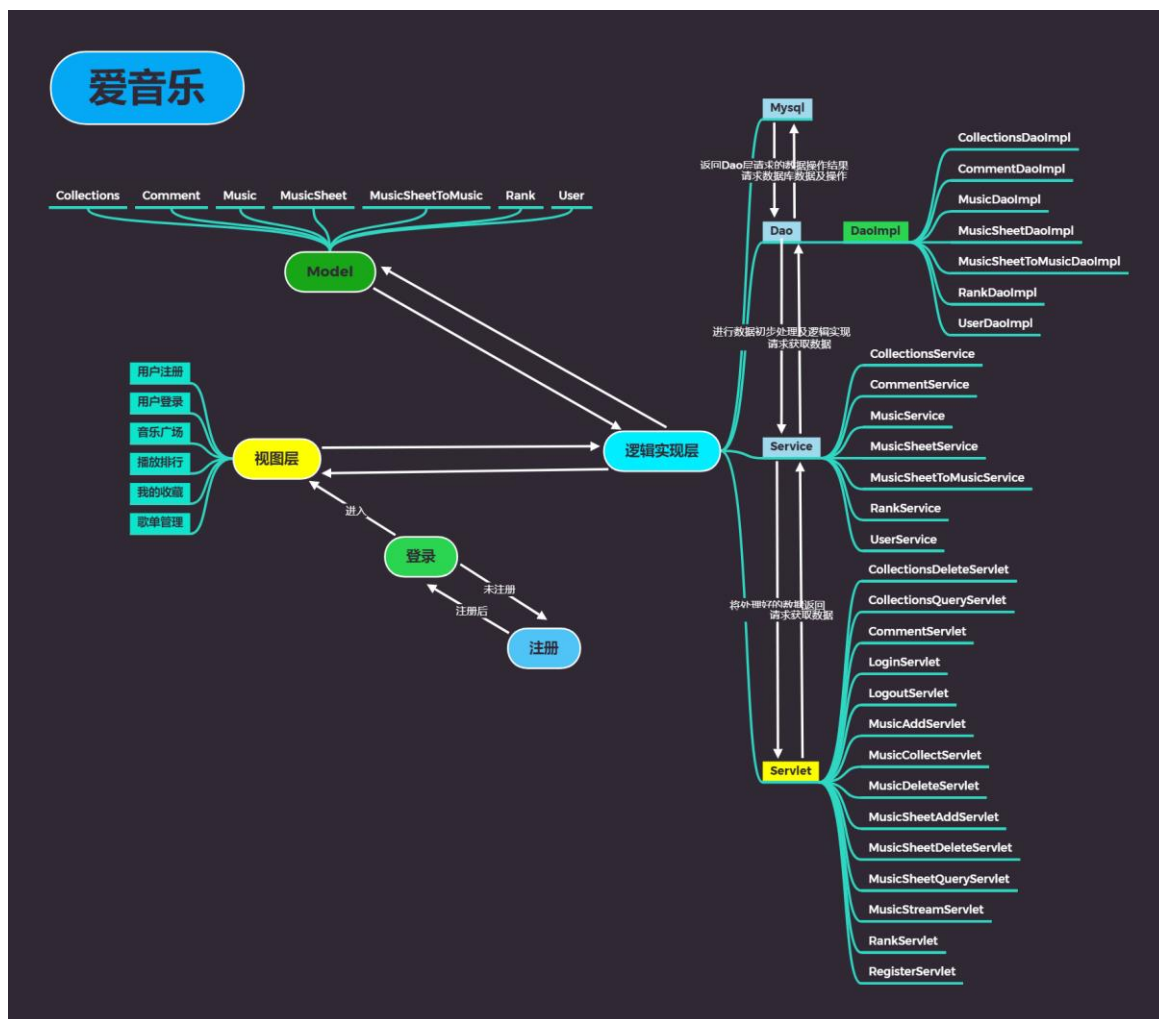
爱音乐

Collections
Comment
Music
MusicSheet
MusicSheetToMusic
Rank
User

Model

用户注册
用户登录
音乐广场
播放排行
我的收藏
歌单管理

视图层

逻辑实现层

进入
登录
未注册
注册后
注册

Mysql
返回Dao层请求的数据操作结果
请求数据库数据及操作
Dao
DaoImpl
CollectionsDaoImpl
CommentDaoImpl
MusicDaoImpl
MusicSheetDaoImpl
MusicSheetToMusicDaoImpl
RankDaoImpl
UserDaoImpl

进行数据初步处理及逻辑实现
请求获取数据
Service
CollectionsService
CommentService
MusicService
MusicSheetService
MusicSheetToMusicService
RankService
UserService

将处理好的数据返回
请求获取数据
Servlet
CollectionsDeleteServlet
CollectionsQueryServlet
CommentServlet
LoginServlet
LogoutServlet
MusicAddServlet
MusicCollectServlet
MusicDeleteServlet
MusicSheetAddServlet
MusicSheetDeleteServlet
MusicSheetQueryServlet
MusicStreamServlet
RankServlet
RegisterServlet